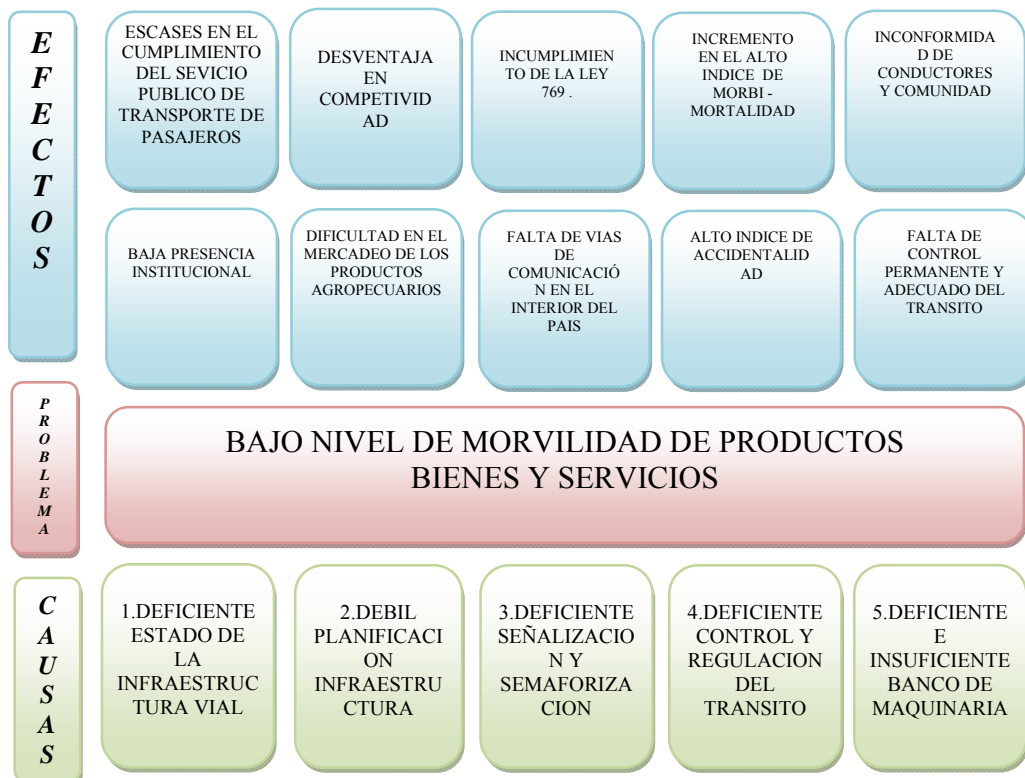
EFECTOS

ESCASES EN EL CUMPLIMIENTO DEL SEVICIO PUBLICO DE TRANSPORTE DE PASAJEROS

DESVENTAJA EN COMPETIVIDAD

INCUMPLIMIENTO DE LA LEY 769 .

INCREMENTO EN EL ALTO INDICE DE MORBI - MORTALIDAD

INCONFORMIDAD DE CONDUCTORES Y COMUNIDAD

BAJA PRESENCIA INSTITUCIONAL

DIFICULTAD EN EL MERCADEO DE LOS PRODUCTOS AGROPECUARIOS

FALTA DE VIAS DE COMUNICACIÓN EN EL INTERIOR DEL PAIS

ALTO INDICE DE ACCIDENTALIDAD

FALTA DE CONTROL PERMANENTE Y ADECUADO DEL TRANSITO

PROBLEMA

BAJO NIVEL DE MORVILIDAD DE PRODUCTOS BIENES Y SERVICIOS

CAUSAS

1.DEFICIENTE ESTADO DE LA INFRAESTRUCTURA VIAL

2.DEBIL PLANIFICACION INFRAESTRUCTURA

3.DEFICIENTE SEÑALIZACION Y SEMAFORIZACION

4.DEFICIENTE CONTROL Y REGULACION DEL TRANSITO

5.DEFICIENTE E INSUFICIENTE BANCO DE MAQUINARIA